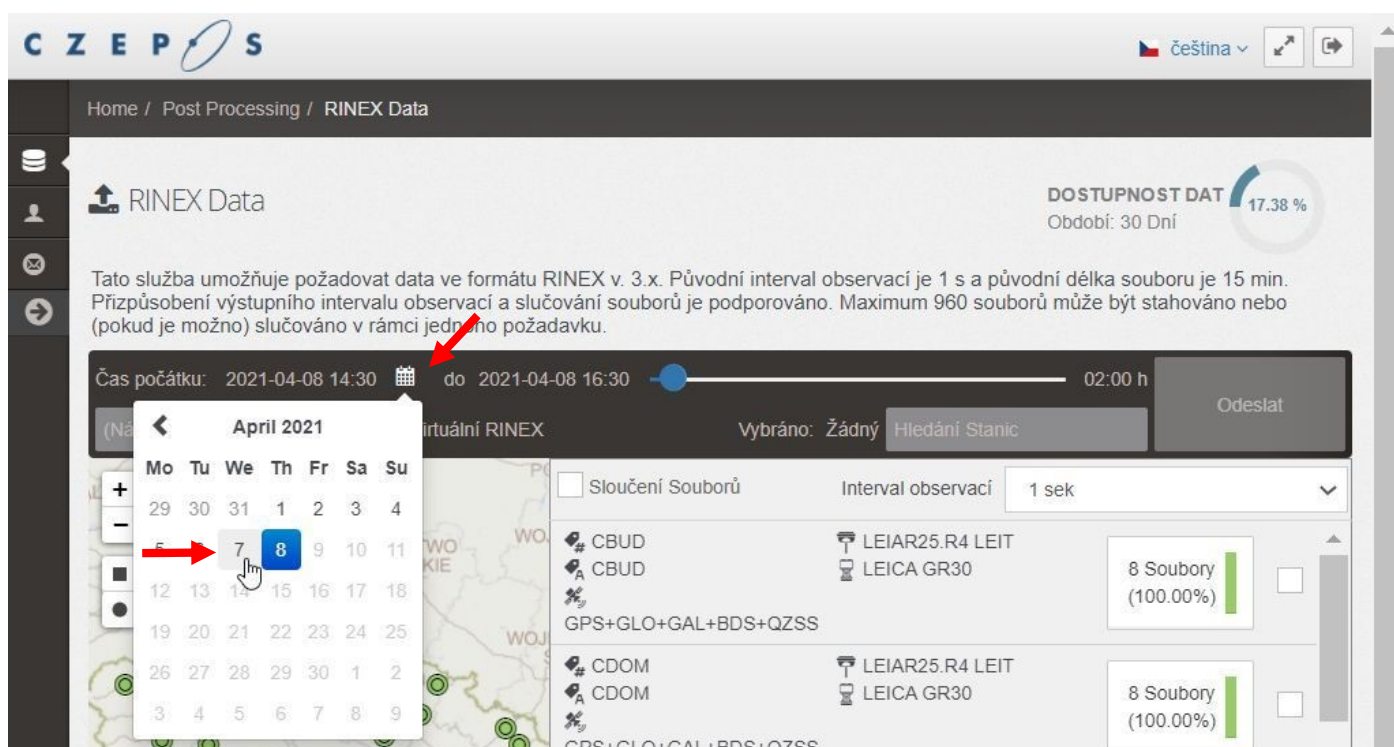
C Z E P S

čeština

Home / Post Processing / RINEX Data

RINEX Data

DOSTUPNOST DAT
Období: 30 Dní
17.38 %

Tato služba umožňuje požadovat data ve formátu RINEX v. 3.x. Původní interval observací je 1 s a původní délka souboru je 15 min. Přizpůsobení výstupního intervalu observací a slučování souborů je podporováno. Maximum 960 souborů může být stahováno nebo (pokud je možno) slučováno v rámci jedn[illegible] požadavku.

Čas počátku: 2021-04-08 14:30 do 2021-04-08 16:30 02:00 h

Odeslat

(Ná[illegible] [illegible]irtuální RINEX Vybráno: Žádný Hledání Stanic

April 2021

| Mo | Tu | We | Th | Fr | Sa | Su |
|---|---|---|---|---|---|---|
| 29 | 30 | 31 | 1 | 2 | 3 | 4 |
| 5 | 6 | 7 | 8 | 9 | 10 | 11 |
| 12 | 13 | 14 | 15 | 16 | 17 | 18 |
| 19 | 20 | 21 | 22 | 23 | 24 | 25 |
| 26 | 27 | 28 | 29 | 30 | 1 | 2 |
| 3 | 4 | 5 | 6 | 7 | 8 | 9 |

+
−

TWO
KIE
WO
WOJ

Sloučení Souborů Interval observací 1 sek

CBUD
CBUD
GPS+GLO+GAL+BDS+QZSS
LEIAR25.R4 LEIT
LEICA GR30
8 Soubory
(100.00%)

CDOM
CDOM
GPS+GLO+GAL+BDS+QZSS
LEIAR25.R4 LEIT
LEICA GR30
8 Soubory
(100.00%)